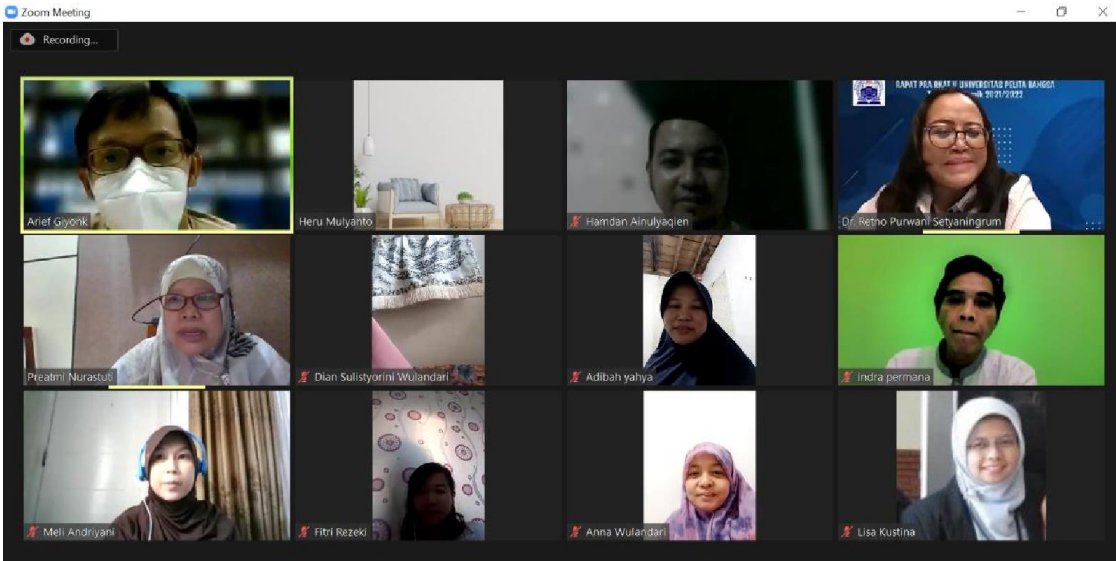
Zoom Meeting

Recording...

Arief Giyonk

Heru Mulyanto

Hamdan Ainulyaqien

RAPAT PEA BRAT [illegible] UNIVERSITAS PELITA BANGSA
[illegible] 2021/2022

Dr. Retno Purwani Setyaningrum

Preatmi Nurastuti

Dian Sulistyorini Wulandari

Adibah yahya

indra permana

Meli Andriyani

Fitri Rezeki

Anna Wulandari

Lisa Kustina